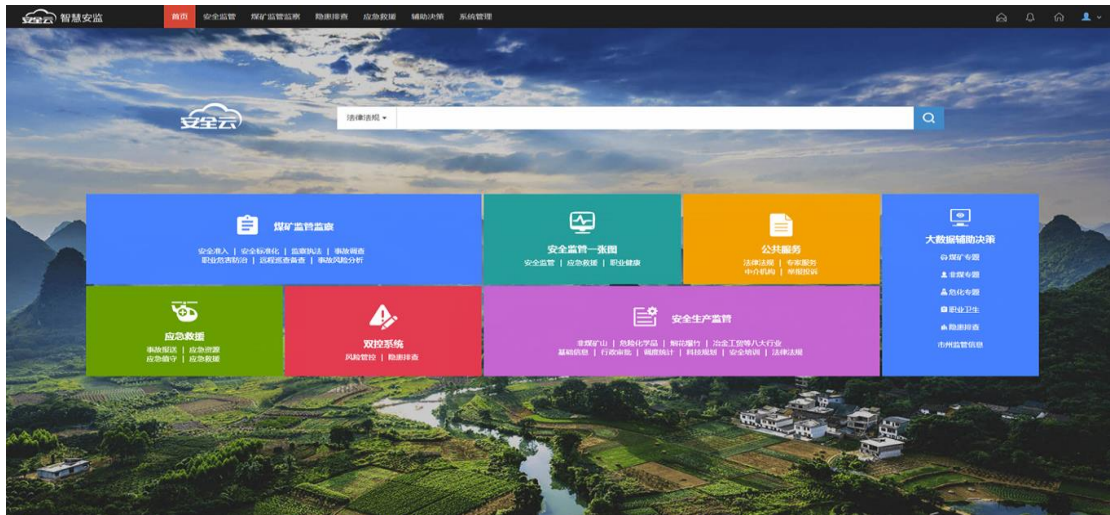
安全云 智慧安监

首页 安全监管 煤矿监管监察 隐患排查 应急救援 辅助决策 系统管理

安全云

法律法规

煤矿监管监察
安全准入 | 安全标准化 | 监察执法 | 事故调查
职业危害防治 | 远程巡查督查 | 事故风险分析

安全监管一张图
安全监管 | 应急救援 | 职业健康

公共服务
法律法规 | 专家服务
中介机构 | 举报投诉

大数据辅助决策
煤矿专题
非煤专题
危化专题
职业卫生
隐患排查
市州监管信息

应急救援
事故报送 | 应急资源
应急值守 | 应急救援

双控系统
风险管控 | 隐患排查

安全生产监管
非煤矿山 | 危险化学品 | 烟花爆竹 | 冶金工贸等八大行业
基础信息 | 行政审批 | 调度统计 | 科技规划 | 安全培训 | 法律法规